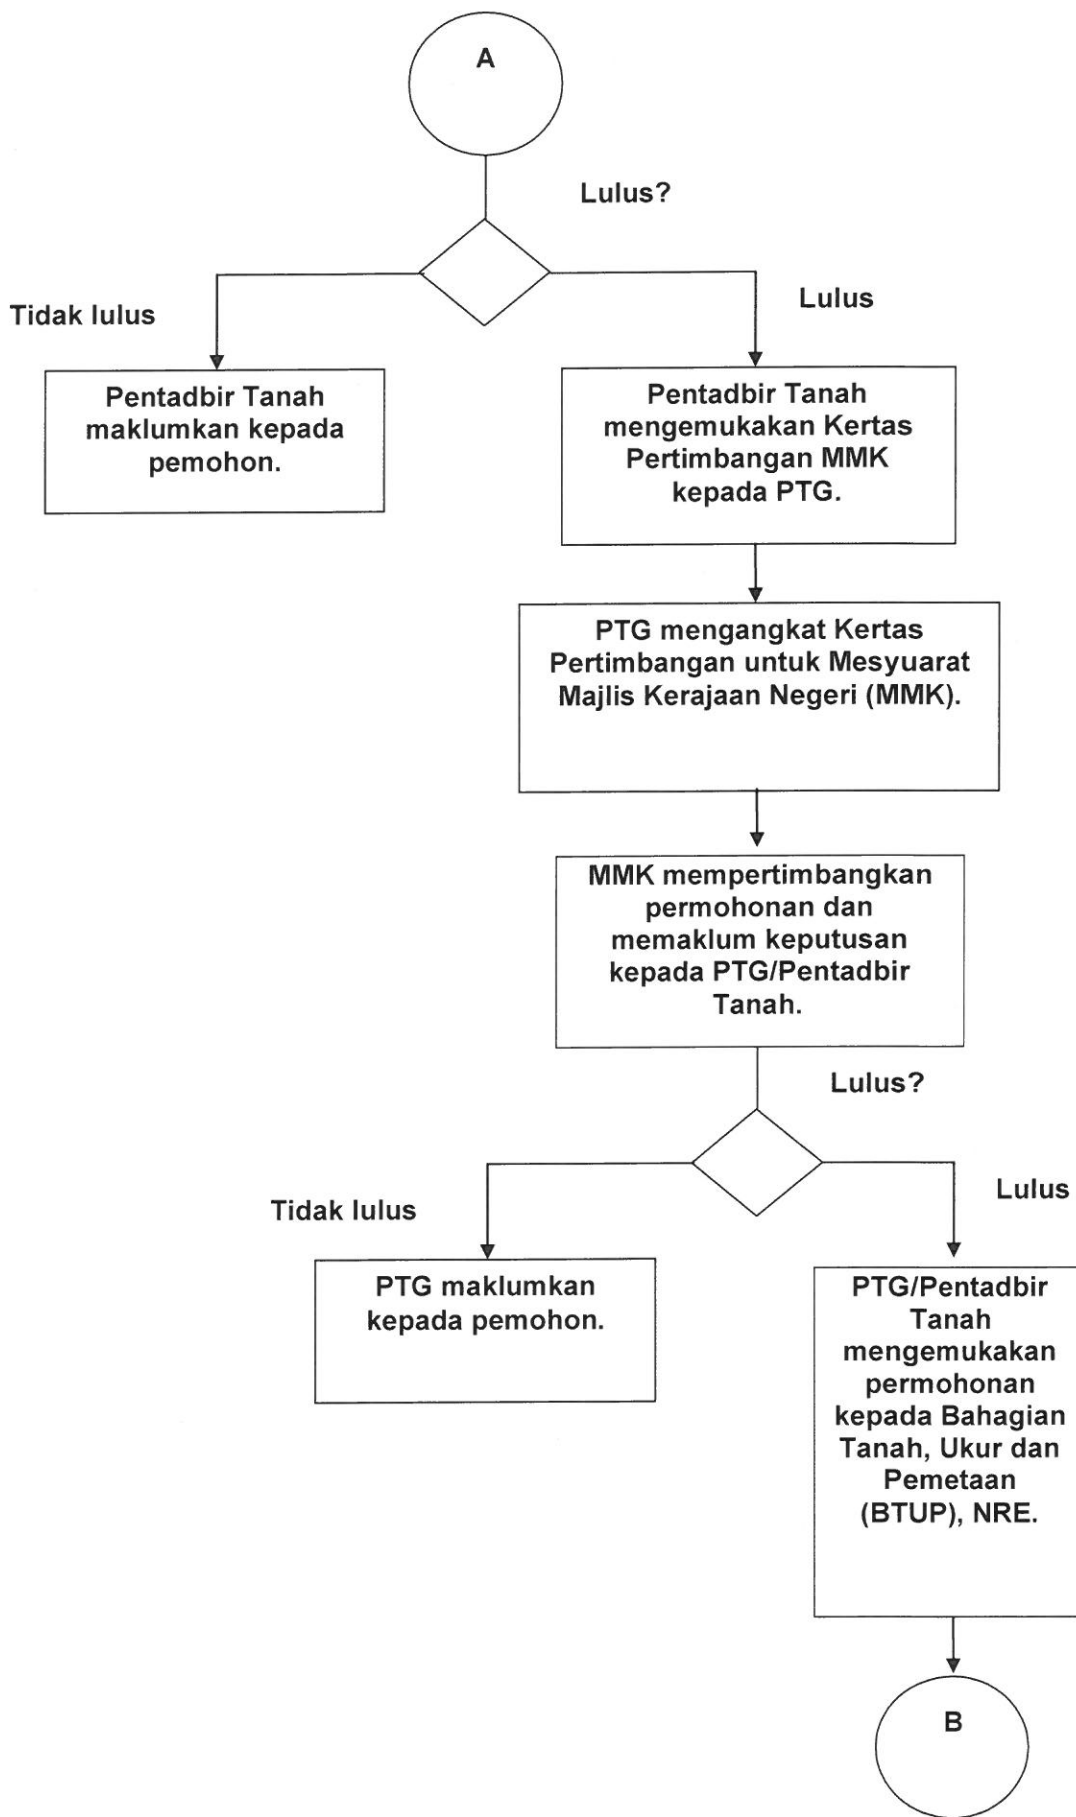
A

Lulus?

Tidak lulus

Lulus

Pentadbir Tanah maklumkan kepada pemohon.

Pentadbir Tanah mengemukakan Kertas Pertimbangan MMK kepada PTG.

PTG mengangkat Kertas Pertimbangan untuk Mesyuarat Majlis Kerajaan Negeri (MMK).

MMK mempertimbangkan permohonan dan memaklum keputusan kepada PTG/Pentadbir Tanah.

Lulus?

Tidak lulus

Lulus

PTG maklumkan kepada pemohon.

PTG/Pentadbir Tanah mengemukakan permohonan kepada Bahagian Tanah, Ukur dan Pemetaan (BTUP), NRE.

B